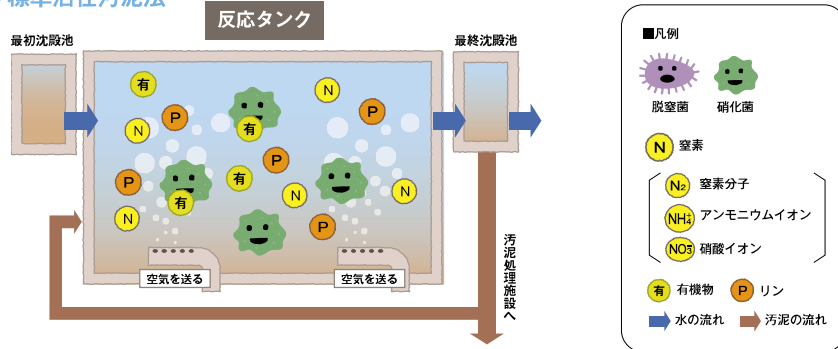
標準活性汚泥法

反応タンク

最初沈殿池

最終沈殿池

有 N P 有 N P N P 有 P 有 N N N P

空気を送る

空気を送る

汚泥処理施設へ

■凡例

脱窒菌

硝化菌

N 窒素

$N_2$ 窒素分子

$NH_4^+$ アンモニウムイオン

$NO_3^-$ 硝酸イオン

有 有機物

P リン

水の流れ

汚泥の流れ